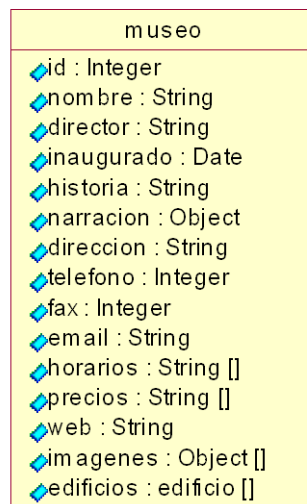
museo

id : Integer
nombre : String
director : String
inaugurado : Date
historia : String
narracion : Object
direccion : String
telefono : Integer
fax : Integer
email : String
horarios : String []
precios : String []
web : String
imagenes : Object []
edificios : edificio []